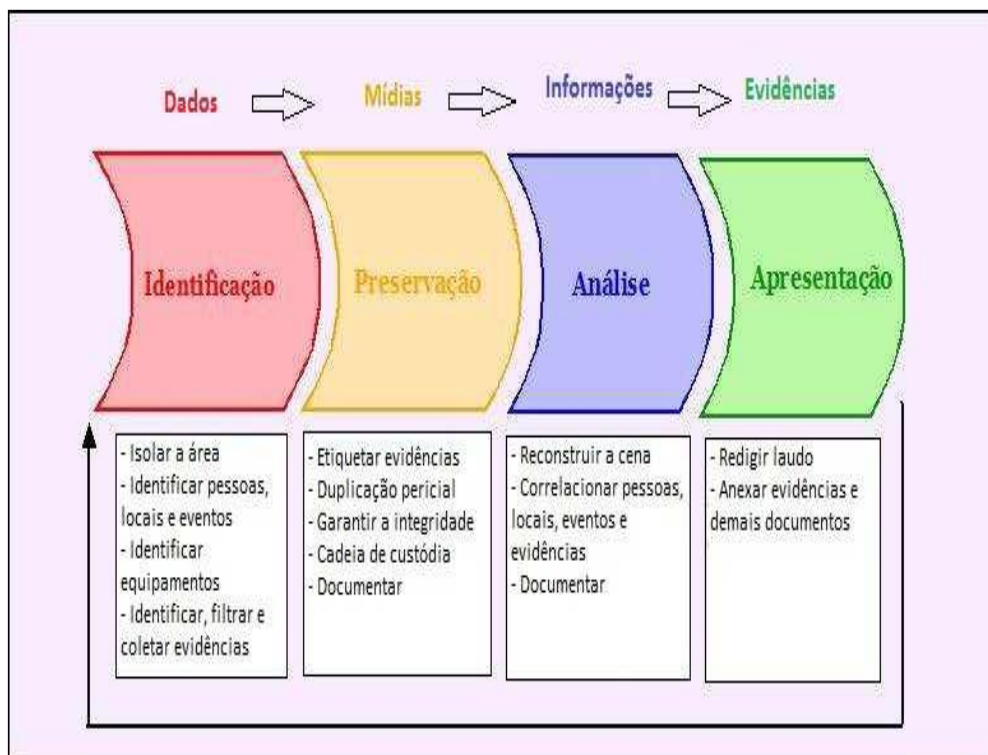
Dados

Mídias

Informações

Evidências

Identificação

Preservação

Análise

Apresentação

- Isolar a área
- Identificar pessoas, locais e eventos
- Identificar equipamentos
- Identificar, filtrar e coletar evidências

- Etiquetar evidências
- Duplicação pericial
- Garantir a integridade
- Cadeia de custódia
- Documentar

- Reconstruir a cena
- Correlacionar pessoas, locais, eventos e evidências
- Documentar

- Redigir laudo
- Anexar evidências e demais documentos